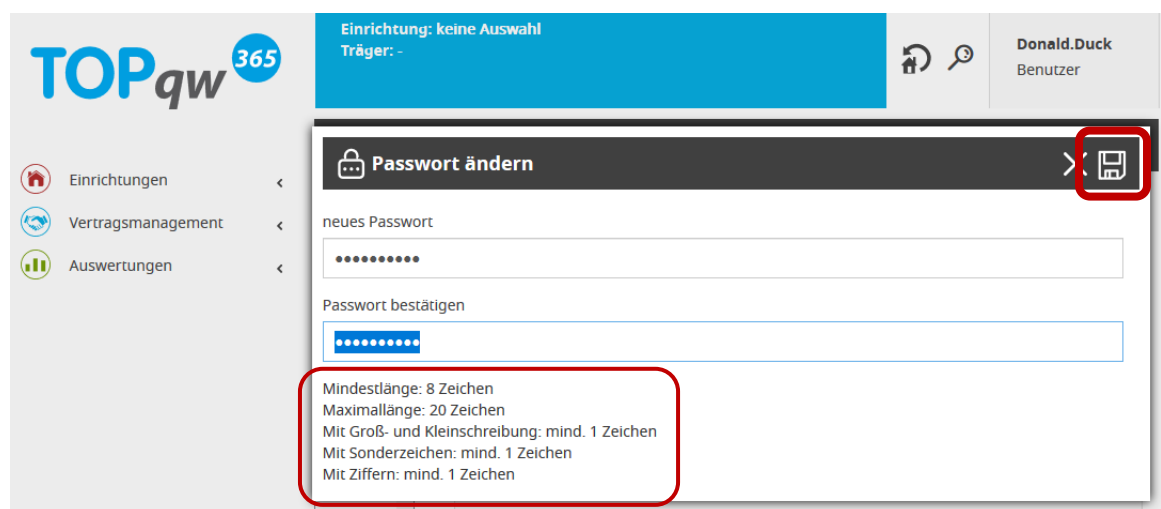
TOPqw 365

Einrichtung: keine Auswahl
Träger: -

Donald.Duck
Benutzer

Einrichtungen
Vertragsmanagement
Auswertungen

Passwort ändern

neues Passwort

••••••••••

Passwort bestätigen

••••••••••

Mindestlänge: 8 Zeichen
Maximallänge: 20 Zeichen
Mit Groß- und Kleinschreibung: mind. 1 Zeichen
Mit Sonderzeichen: mind. 1 Zeichen
Mit Ziffern: mind. 1 Zeichen